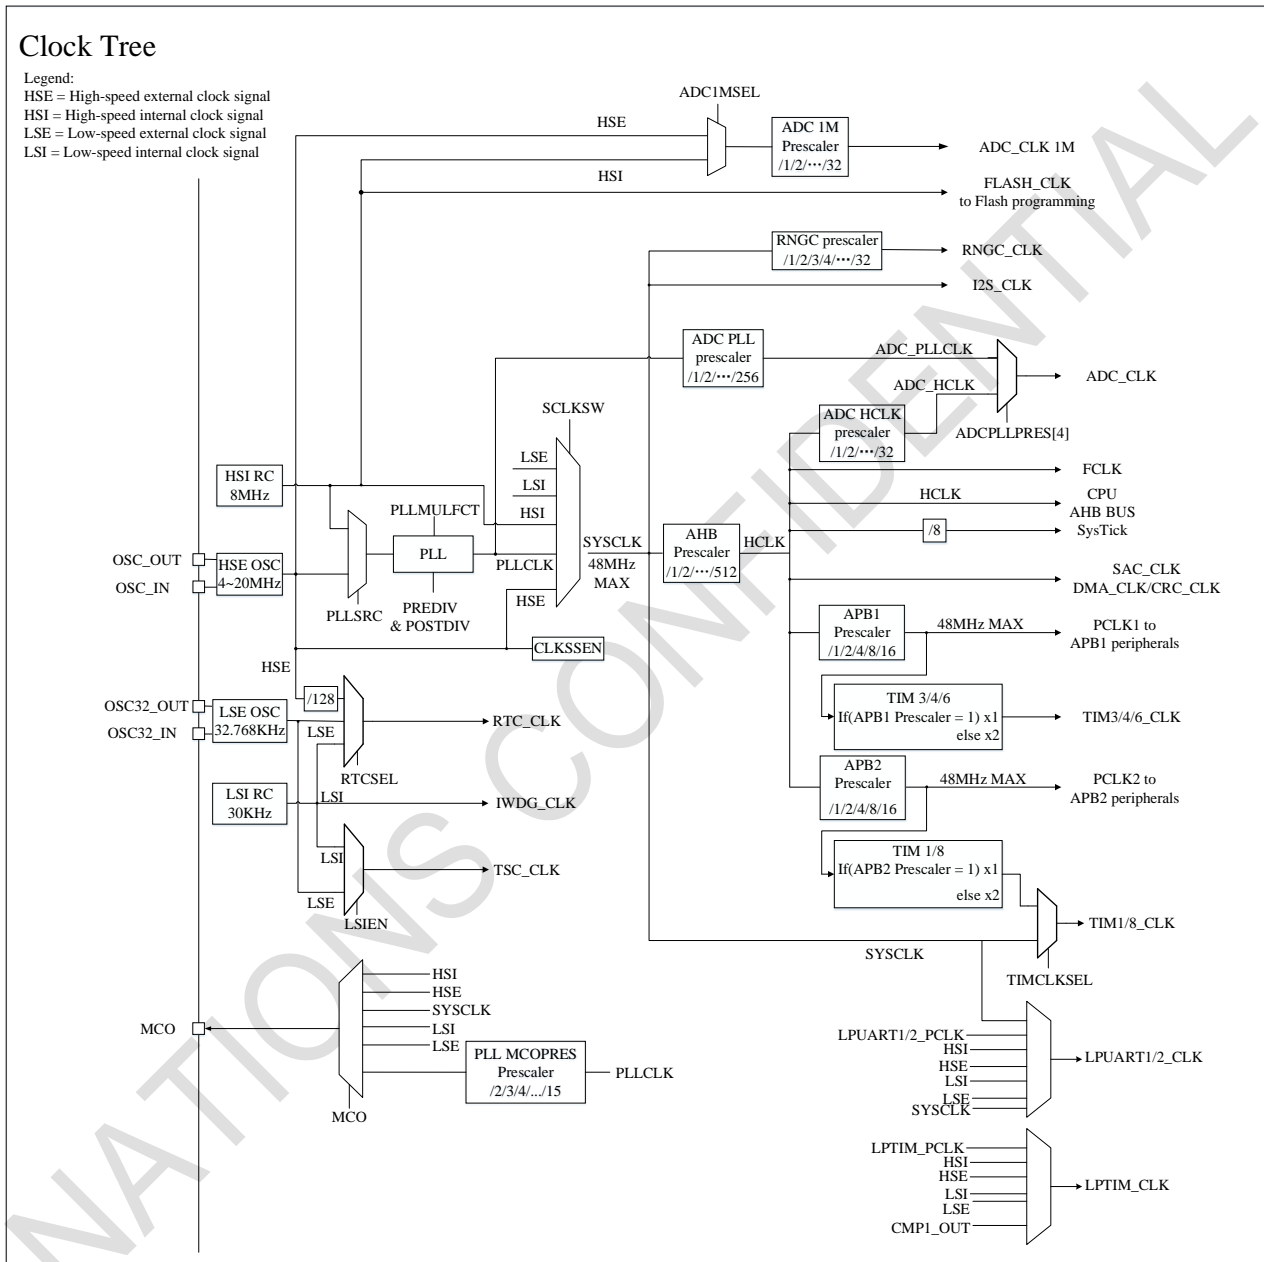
Clock Tree

Legend:
HSE = High-speed external clock signal
HSI = High-speed internal clock signal
LSE = Low-speed external clock signal
LSI = Low-speed internal clock signal

ADC1MSEL
HSE
ADC 1M Prescaler /1/2/···/32
ADC_CLK 1M
HSI
FLASH_CLK to Flash programming
RNGC prescaler /1/2/3/4/···/32
RNGC_CLK
I2S_CLK
ADC PLL prescaler /1/2/···/256
ADC_PLLCLK
ADC_HCLK
ADC_CLK
ADC HCLK prescaler /1/2/···/32
ADCPLLPRES[4]
SCLKSW
FCLK
HCLK
CPU AHB BUS
/8
SysTick
HSI RC 8MHz
LSE
LSI
HSI
PLLMULFCT
PLL
PLLCLK
SYSCLK 48MHz MAX
AHB Prescaler /1/2/···/512
HCLK
OSC_OUT
OSC_IN
HSE OSC 4~20MHz
SAC_CLK
DMA_CLK/CRC_CLK
PLLSRC
PREDIV & POSTDIV
HSE
APB1 Prescaler /1/2/4/8/16
48MHz MAX
PCLK1 to APB1 peripherals
CLKSSEN
HSE
/128
OSC32_OUT
OSC32_IN
LSE OSC 32.768KHz
LSE
RTC_CLK
TIM 3/4/6 If(APB1 Prescaler = 1) x1 else x2
TIM3/4/6_CLK
RTCSEL
LSI RC 30KHz
LSI
IWDG_CLK
APB2 Prescaler /1/2/4/8/16
48MHz MAX
PCLK2 to APB2 peripherals
LSI
TSC_CLK
TIM 1/8 If(APB2 Prescaler = 1) x1 else x2
LSE
LSIEN
TIM1/8_CLK
SYSCLK
TIMCLKSEL
HSI
HSE
SYSCLK
LSI
LSE
MCO
PLL MCOPRES Prescaler /2/3/4/.../15
PLLCLK
MCO
LPUART1/2_PCLK
HSI
HSE
LSI
LSE
SYSCLK
LPUART1/2_CLK
LPTIM_PCLK
HSI
HSE
LSI
LSE
CMP1_OUT
LPTIM_CLK
NATIONS CONFIDENTIAL